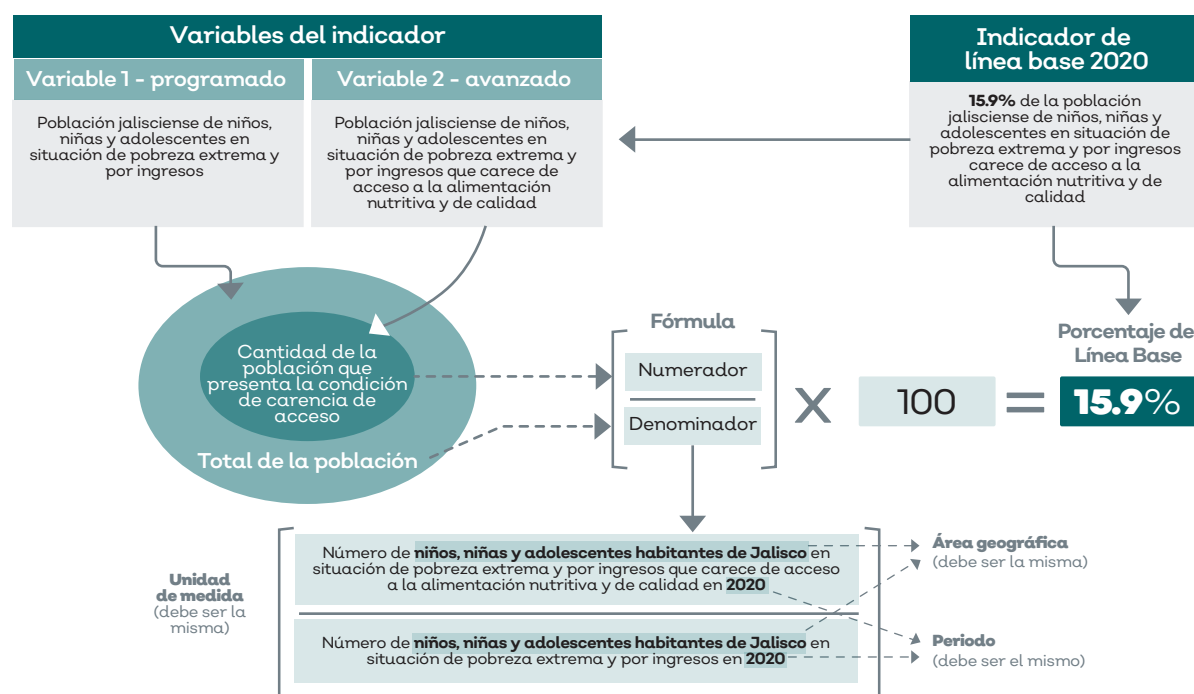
Variables del indicador

Variable 1 - programado

Población jalisciense de niños, niñas y adolescentes en situación de pobreza extrema y por ingresos

Variable 2 - avanzado

Población jalisciense de niños, niñas y adolescentes en situación de pobreza extrema y por ingresos que carece de acceso a la alimentación nutritiva y de calidad

Indicador de línea base 2020

**15.9%** de la población jalisciense de niños, niñas y adolescentes en situación de pobreza extrema y por ingresos carece de acceso a la alimentación nutritiva y de calidad

Cantidad de la población que presenta la condición de carencia de acceso

Total de la población

Fórmula

Numerador

Denominador

X 100 = 15.9%

Porcentaje de Línea Base

Unidad de medida (debe ser la misma)

Número de **niños, niñas y adolescentes habitantes de Jalisco** en situación de pobreza extrema y por ingresos que carece de acceso a la alimentación nutritiva y de calidad en **2020**

Número de **niños, niñas y adolescentes habitantes de Jalisco** en situación de pobreza extrema y por ingresos en **2020**

Área geográfica (debe ser la misma)

Periodo (debe ser el mismo)